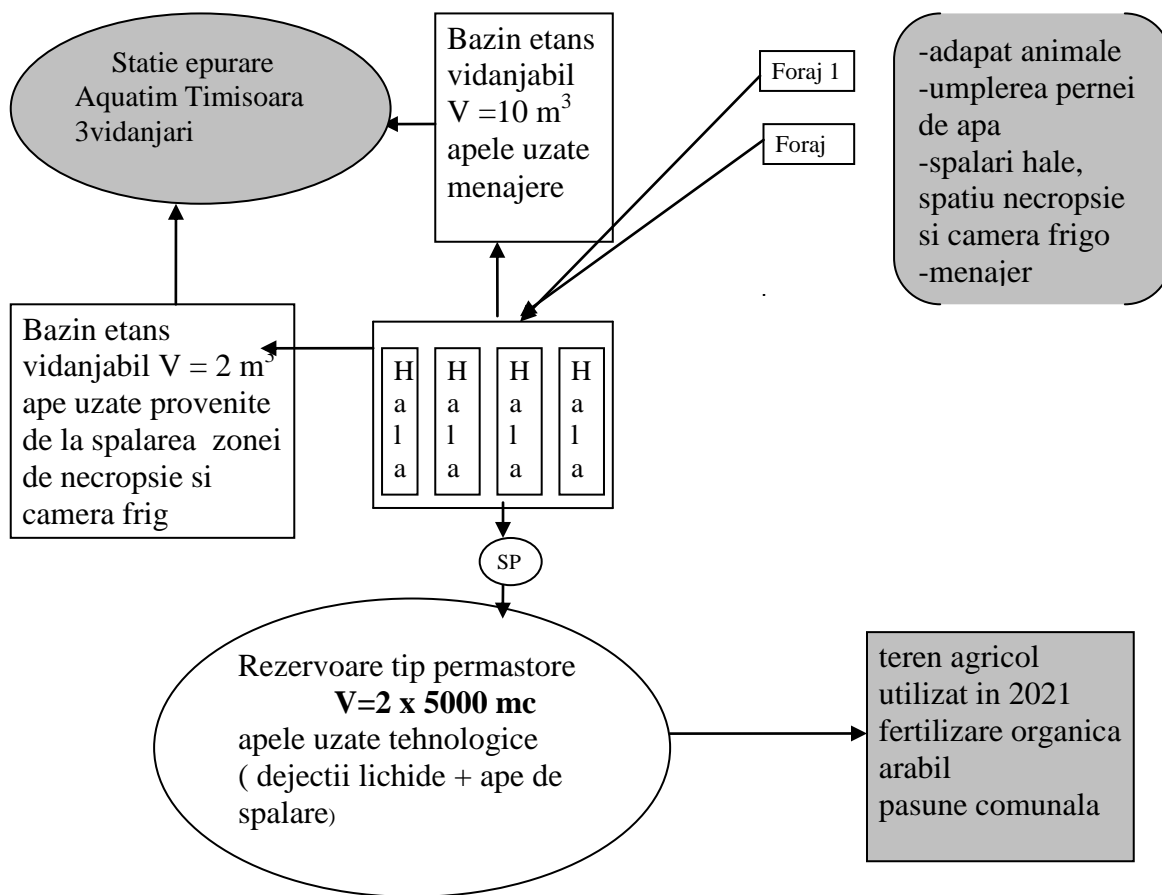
Statie epurare Aquatim Timisoara 3vidanjari

Bazin etans vidanjabil $V = 10\ m^3$ apele uzate menajere

Foraj 1

Foraj

-adapat animale
-umplerea pernei de apa
-spalari hale, spatiu necropsie si camera frigo
-menajer

Bazin etans vidanjabil $V = 2\ m^3$ ape uzate provenite de la spalarea zonei de necropsie si camera frig

H a l a

H a l a

H a l a

H a l a

SP

Rezervoare tip permastore
**V=2 x 5000 mc**
apele uzate tehnologice ( dejectii lichide + ape de spalare)

teren agricol utilizat in 2021 fertilizare organica arabil pasune comunala